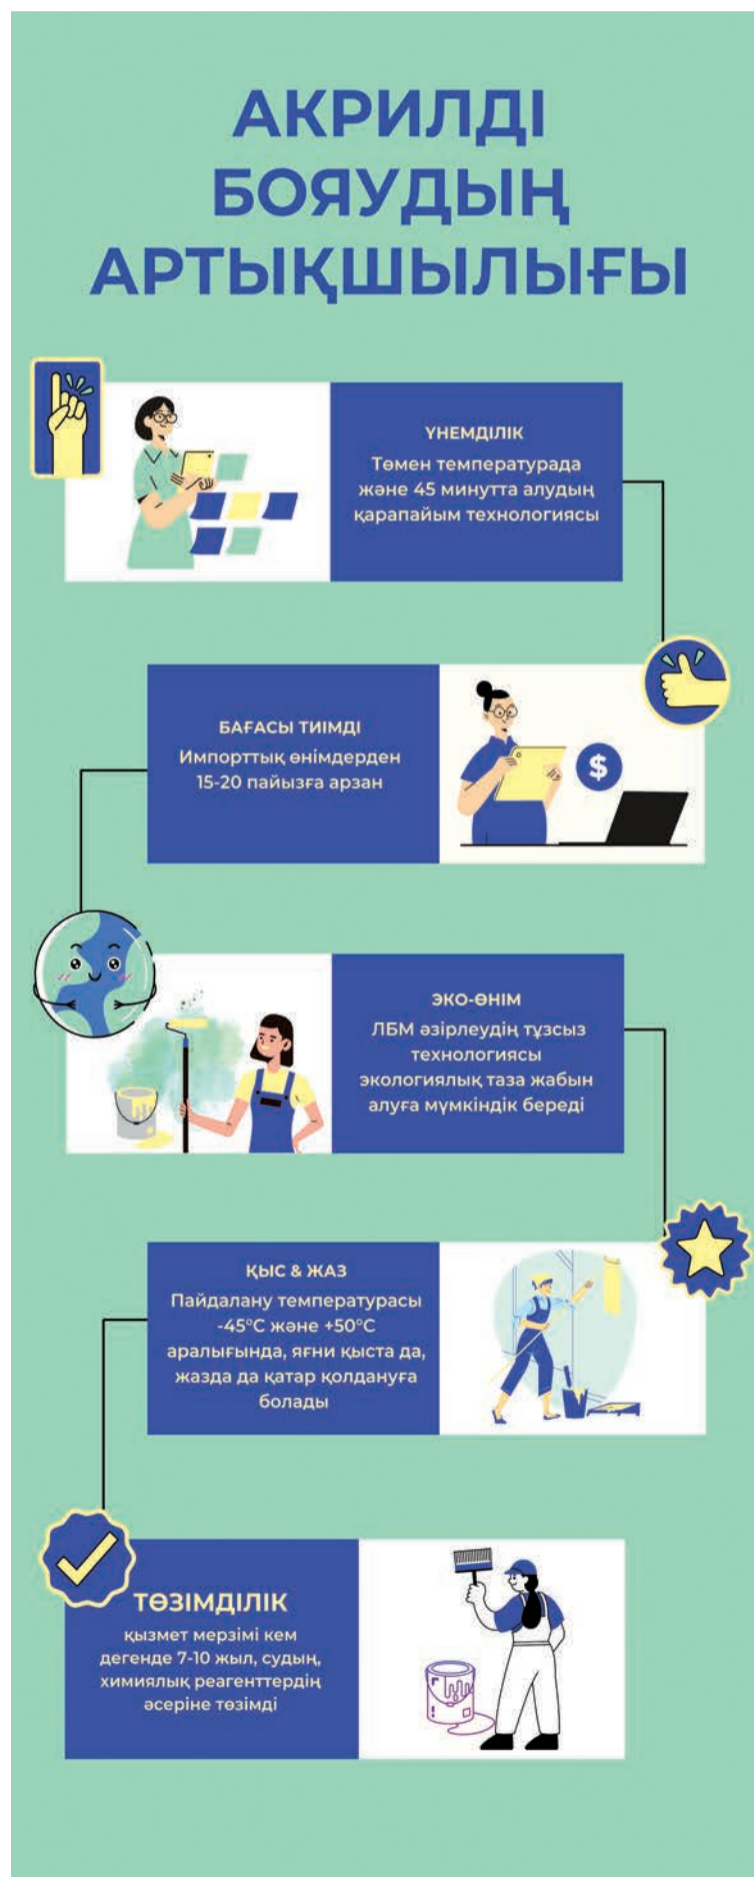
АКРИЛДІ БОЯУДЫҢ АРТЫҚШЫЛЫҒЫ

ҮНЕМДІЛІК
Төмен температурада және 45 минутта алудың қарапайым технологиясы

БАҒАСЫ ТИІМДІ
Импорттық өнімдерден 15-20 пайызға арзан

$

ЭКО-ӨНІМ
ЛБМ әзірлеудің тұзсыз технологиясы экологиялық таза жабын алуға мүмкіндік береді

ҚЫС & ЖАЗ
Пайдалану температурасы -45°C және +50°C аралығында, яғни қыста да, жазда да қатар қолдануға болады

ТӨЗІМДІЛІК
қызмет мерзімі кем дегенде 7-10 жыл, судың, химиялық реагенттердің әсеріне төзімді